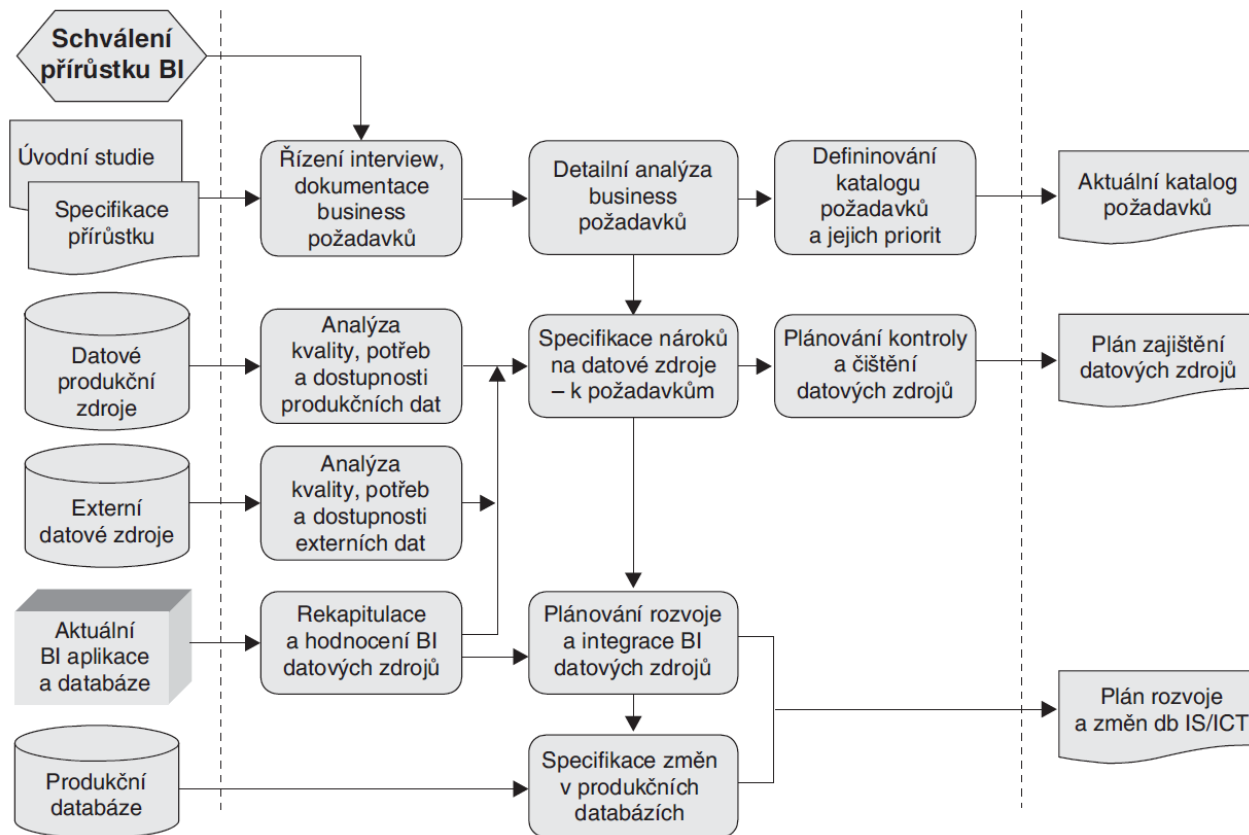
Schválení přírůstku BI

Úvodní studie

Specifikace přírůstku

Řízení interview, dokumentace business požadavků

Detailní analýza business požadavků

Defininování katalogu požadavků a jejich priorit

Aktuální katalog požadavků

Datové produkční zdroje

Analýza kvality, potřeb a dostupnosti produkčních dat

Specifikace nároků na datové zdroje – k požadavkům

Plánování kontroly a čištění datových zdrojů

Plán zajištění datových zdrojů

Externí datové zdroje

Analýza kvality, potřeb a dostupnosti externích dat

Aktuální BI aplikace a databáze

Rekapitulace a hodnocení BI datových zdrojů

Plánování rozvoje a integrace BI datových zdrojů

Plán rozvoje a změn db IS/ICT

Produkční databáze

Specifikace změn v produkčních databázích